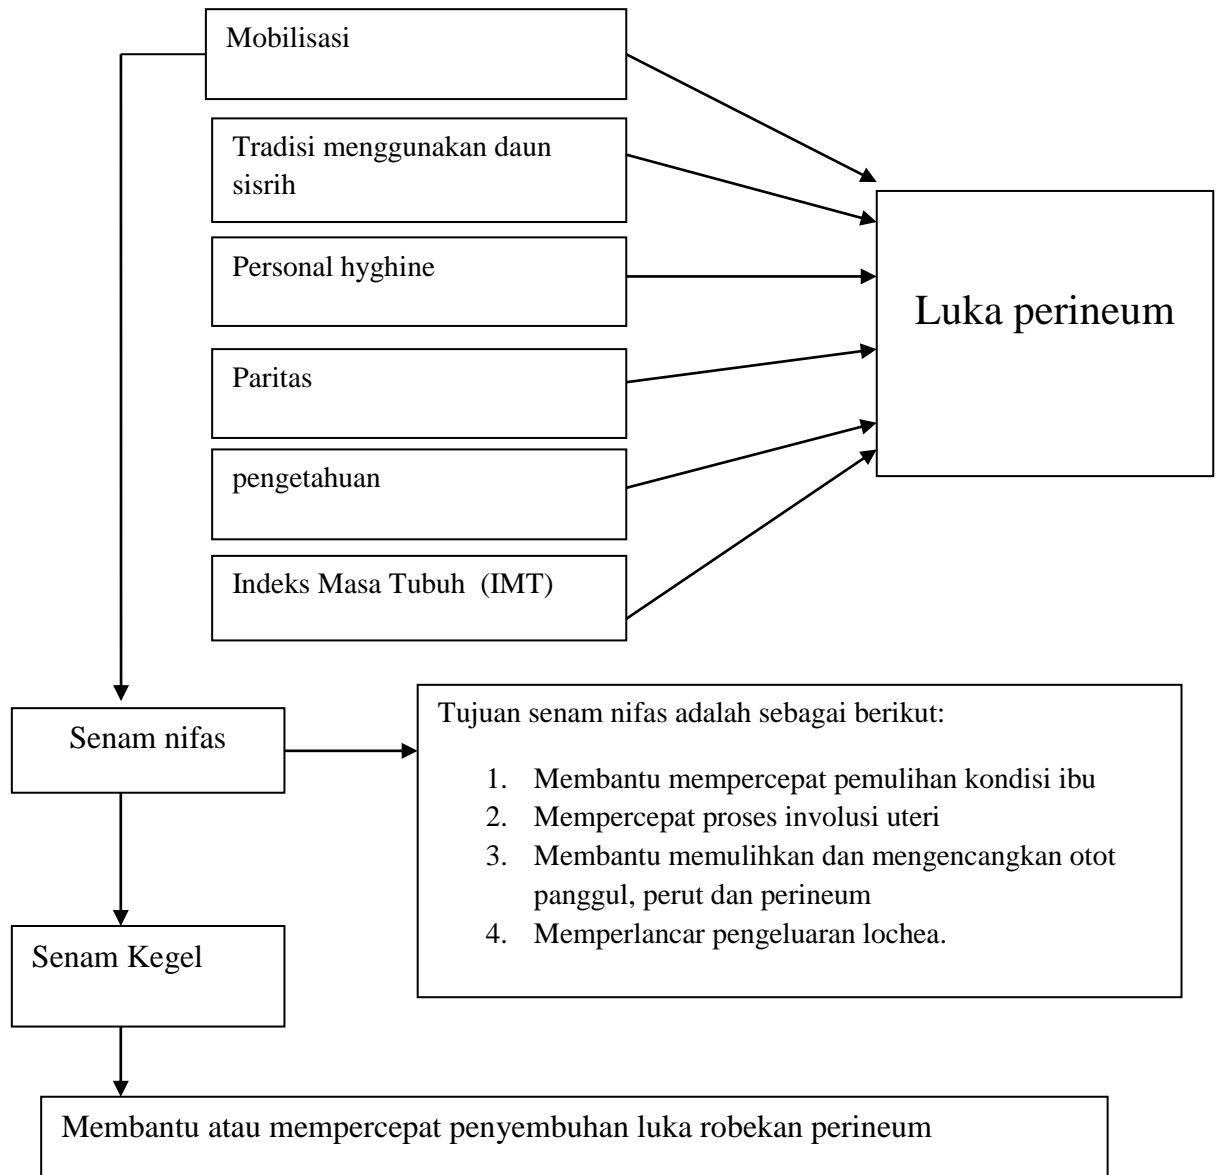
Mobilisasi

Tradisi menggunakan daun sisrih

Personal hyghine

Paritas

pengetahuan

Indeks Masa Tubuh (IMT)

Luka perineum

Senam nifas

Tujuan senam nifas adalah sebagai berikut:

1. Membantu mempercepat pemulihan kondisi ibu
2. Mempercepat proses involusi uteri
3. Membantu memulihkan dan mengencangkan otot panggul, perut dan perineum
4. Memperlancar pengeluaran lochea.

Senam Kegel

Membantu atau mempercepat penyembuhan luka robekan perineum